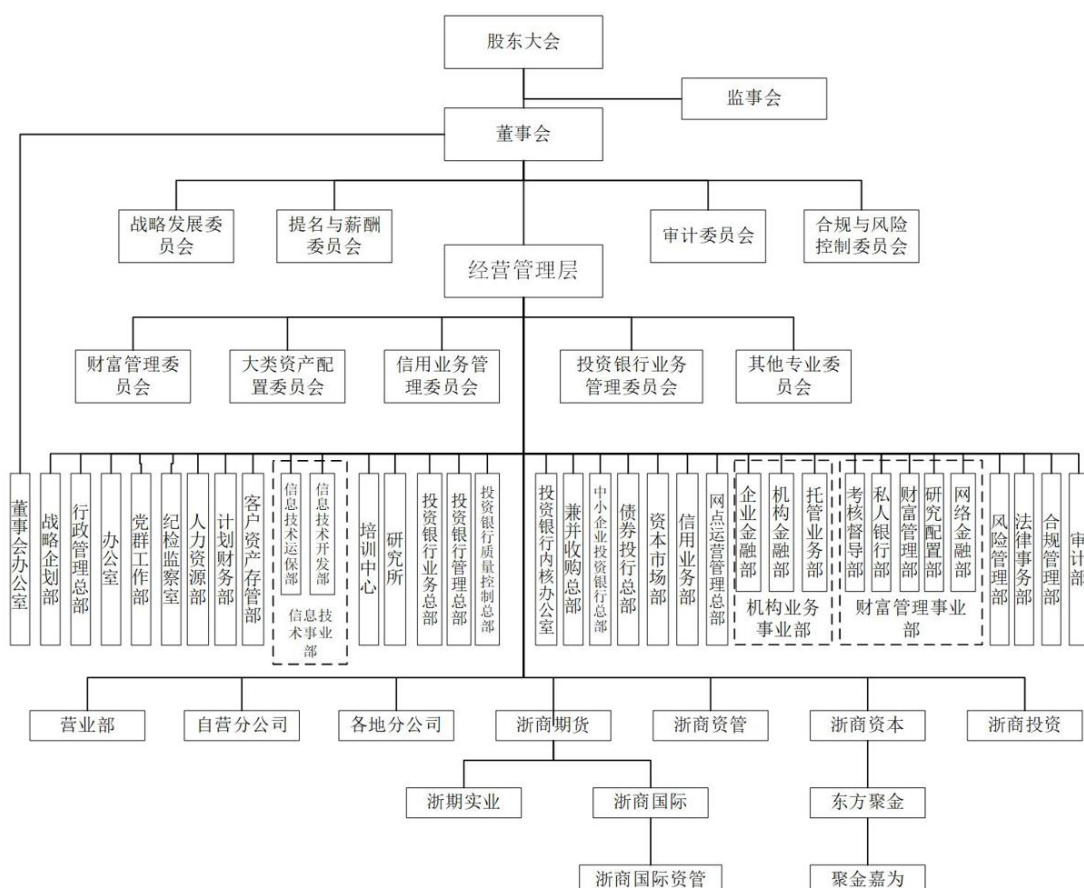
股东大会

监事会

董事会

战略发展委员会

提名与薪酬委员会

审计委员会

合规与风险控制委员会

经营管理层

财富管理委员会

大类资产配置委员会

信用业务管理委员会

投资银行业务管理委员会

其他专业委员会

董事会办公室

战略企划部

行政管理总部

办公室

党群工作部

纪检监察室

人力资源部

计划财务部

客户资产存管部

信息技术运保部

信息技术开发部

信息技术事业部

培训中心

研究所

投资银行业务总部

投资银行管理总部

投资银行质量控制总部

投资银行内核办公室

兼并收购总部

中小企业投资银行总部

债券投行总部

资本市场部

信用业务部

网点运营管理总部

企业金融部

机构金融部

托管业务部

机构业务事业部

考核督导部

私人银行部

财富管理部

研究配置部

网络金融部

财富管理事业部

风险管理部

法律事务部

合规管理部

审计部

营业部

自营分公司

各地分公司

浙商期货

浙商资管

浙商资本

浙商投资

浙期实业

浙商国际

东方聚金

浙商国际资管

聚金嘉为